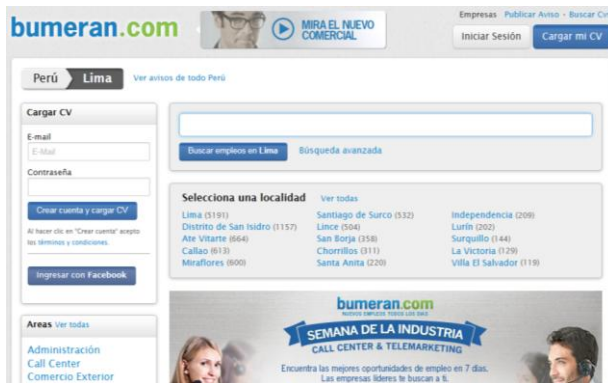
bumeran.com

MIRA EL NUEVO COMERCIAL

Empresas Publicar Aviso - Buscar CV

Iniciar Sesión

Cargar mi CV

Perú Lima Ver avisos de todo Perú

Cargar CV

E-mail

E-Mail

Contraseña

Crear cuenta y cargar CV

Al hacer clic en "Crear cuenta" acepto los términos y condiciones.

Ingresar con Facebook

Areas Ver todas

Administración
Call Center
Comercio Exterior

Buscar empleos en Lima

Búsqueda avanzada

Selecciona una localidad Ver todas

| | | |
|---|---|---|
| Lima (5191) | Santiago de Surco (532) | Independencia (209) |
| Distrito de San Isidro (1157) | Lince (504) | Lurín (202) |
| Ate Vitarte (664) | San Borja (358) | Surquillo (144) |
| Callao (613) | Chorrillos (311) | La Victoria (129) |
| Miraflores (600) | Santa Anita (220) | Villa El Salvador (119) |

bumeran.com
NUEVOS EMPLEOS TODOS LOS DÍAS

SEMANA DE LA INDUSTRIA
CALL CENTER & TELEMARKETING

Encuentra las mejores oportunidades de empleo en 7 días.
Las empresas líderes te buscan a ti.